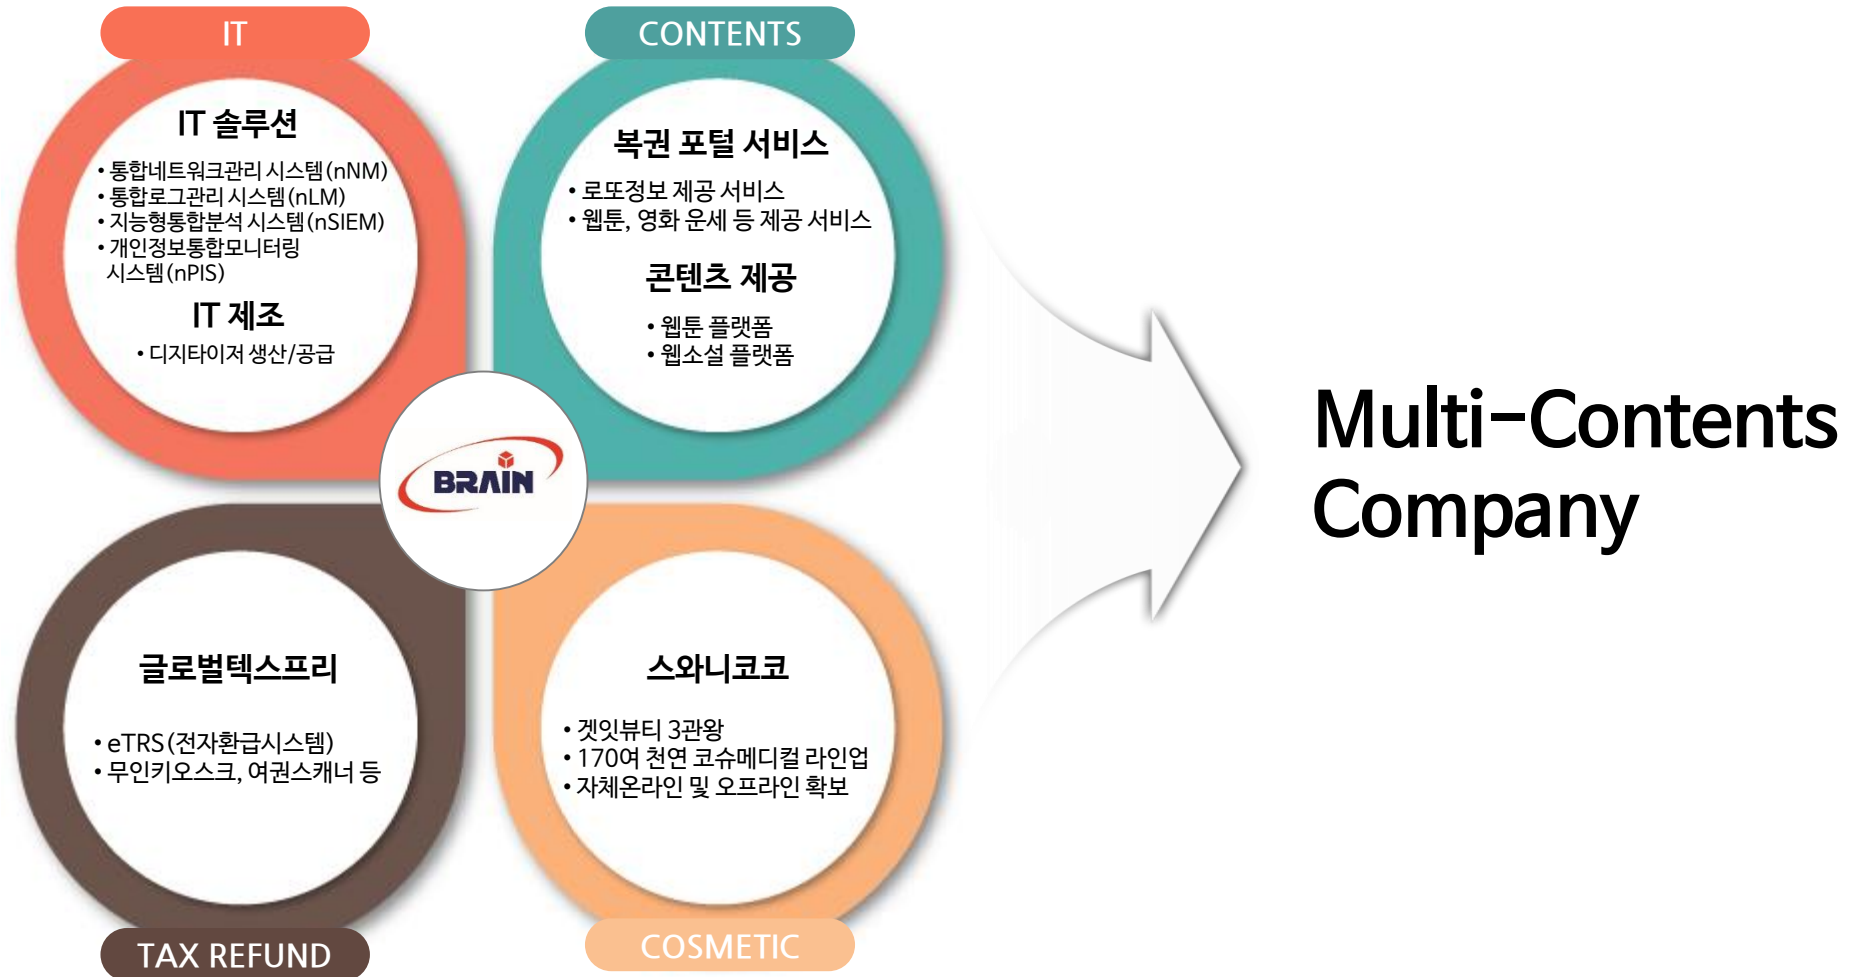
IT

IT 솔루션

• 통합네트워크관리 시스템(nNM)
• 통합로그관리 시스템(nLM)
• 지능형통합분석 시스템(nSIEM)
• 개인정보통합모니터링 시스템(nPIS)

IT 제조

• 디지타이저 생산/공급

CONTENTS

복권 포털 서비스

• 로또정보 제공 서비스
• 웹툰, 영화 운세 등 제공 서비스

콘텐츠 제공

• 웹툰 플랫폼
• 웹소설 플랫폼

BRAIN

글로벌텍스프리

• eTRS(전자환급시스템)
• 무인키오스크, 여권스캐너 등

TAX REFUND

스와니코코

• 겟잇뷰티 3관왕
• 170여 천연 코슈메디컬 라인업
• 자체온라인 및 오프라인 확보

COSMETIC

Multi-Contents Company